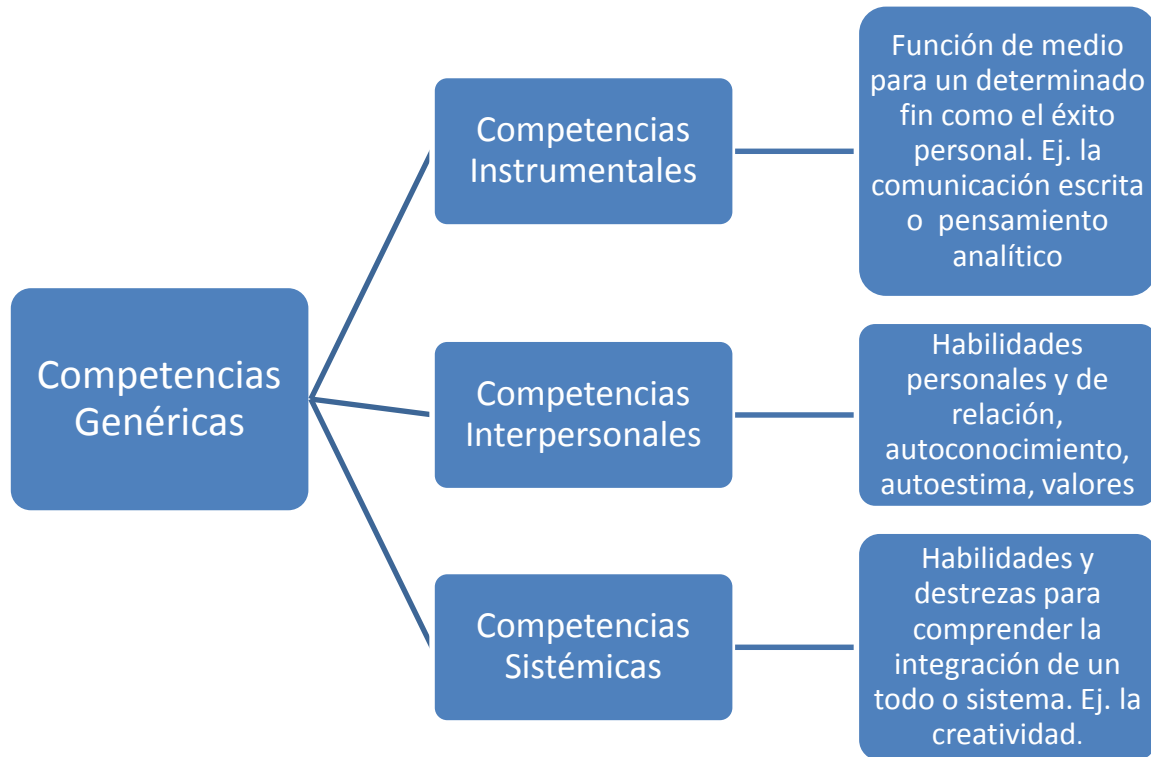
Competencias Genéricas

Competencias Instrumentales

Función de medio para un determinado fin como el éxito personal. Ej. la comunicación escrita o pensamiento analítico

Competencias Interpersonales

Habilidades personales y de relación, autoconocimiento, autoestima, valores

Competencias Sistémicas

Habilidades y destrezas para comprender la integración de un todo o sistema. Ej. la creatividad.